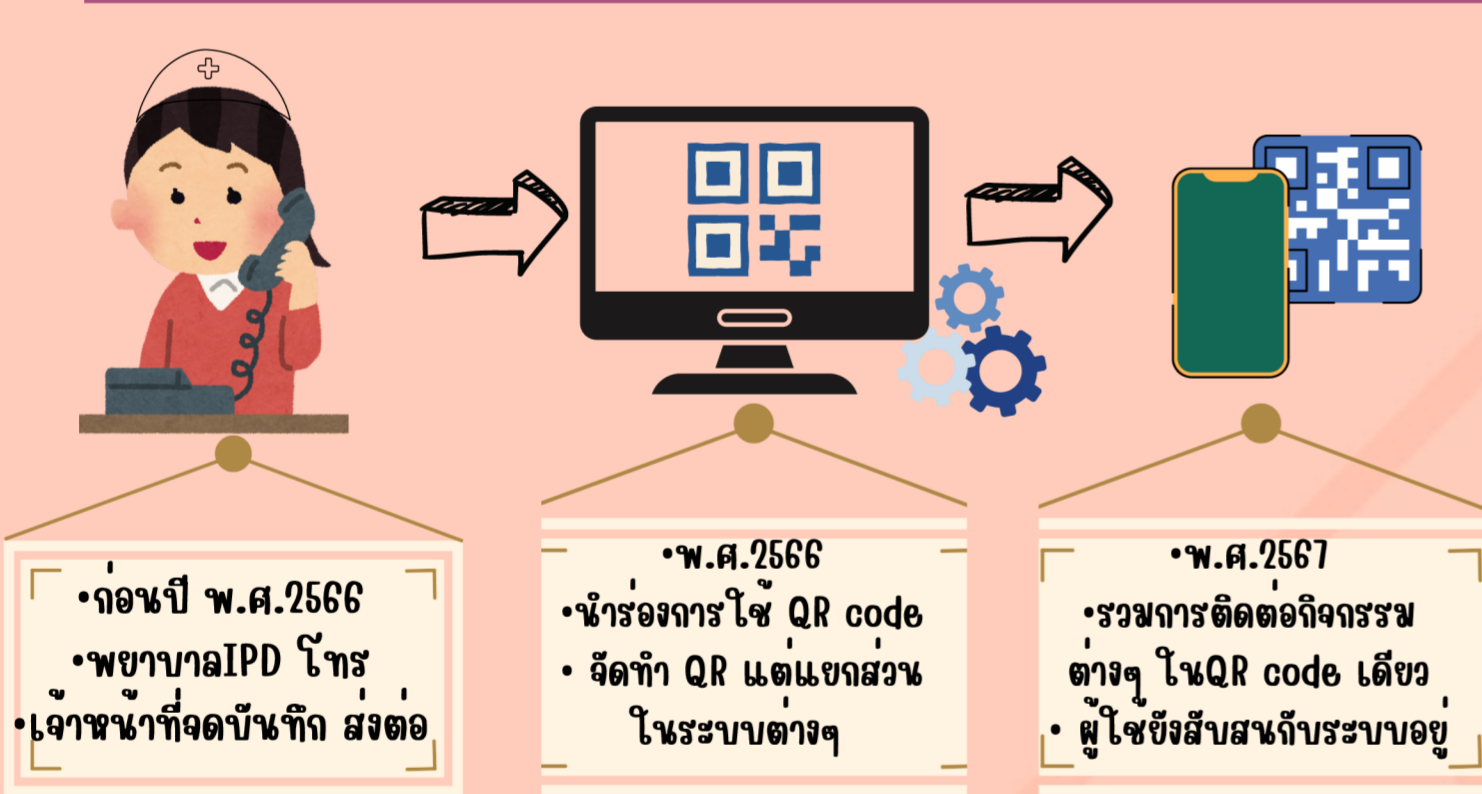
•ก่อนปี พ.ศ.2566
•พยาบาลIPD โทร
•เจ้าหน้าที่จดบันทึก ส่งต่อ

•พ.ศ.2566
•นำร่องการใช้ QR code
• จัดทำ QR แต่แยกส่วน ในระบบต่างๆ

•พ.ศ.2567
•รวมการติดต่อกิจกรรมต่างๆ ในQR code เดียว
• ผู้ใช้ยังสับสนกับระบบอยู่